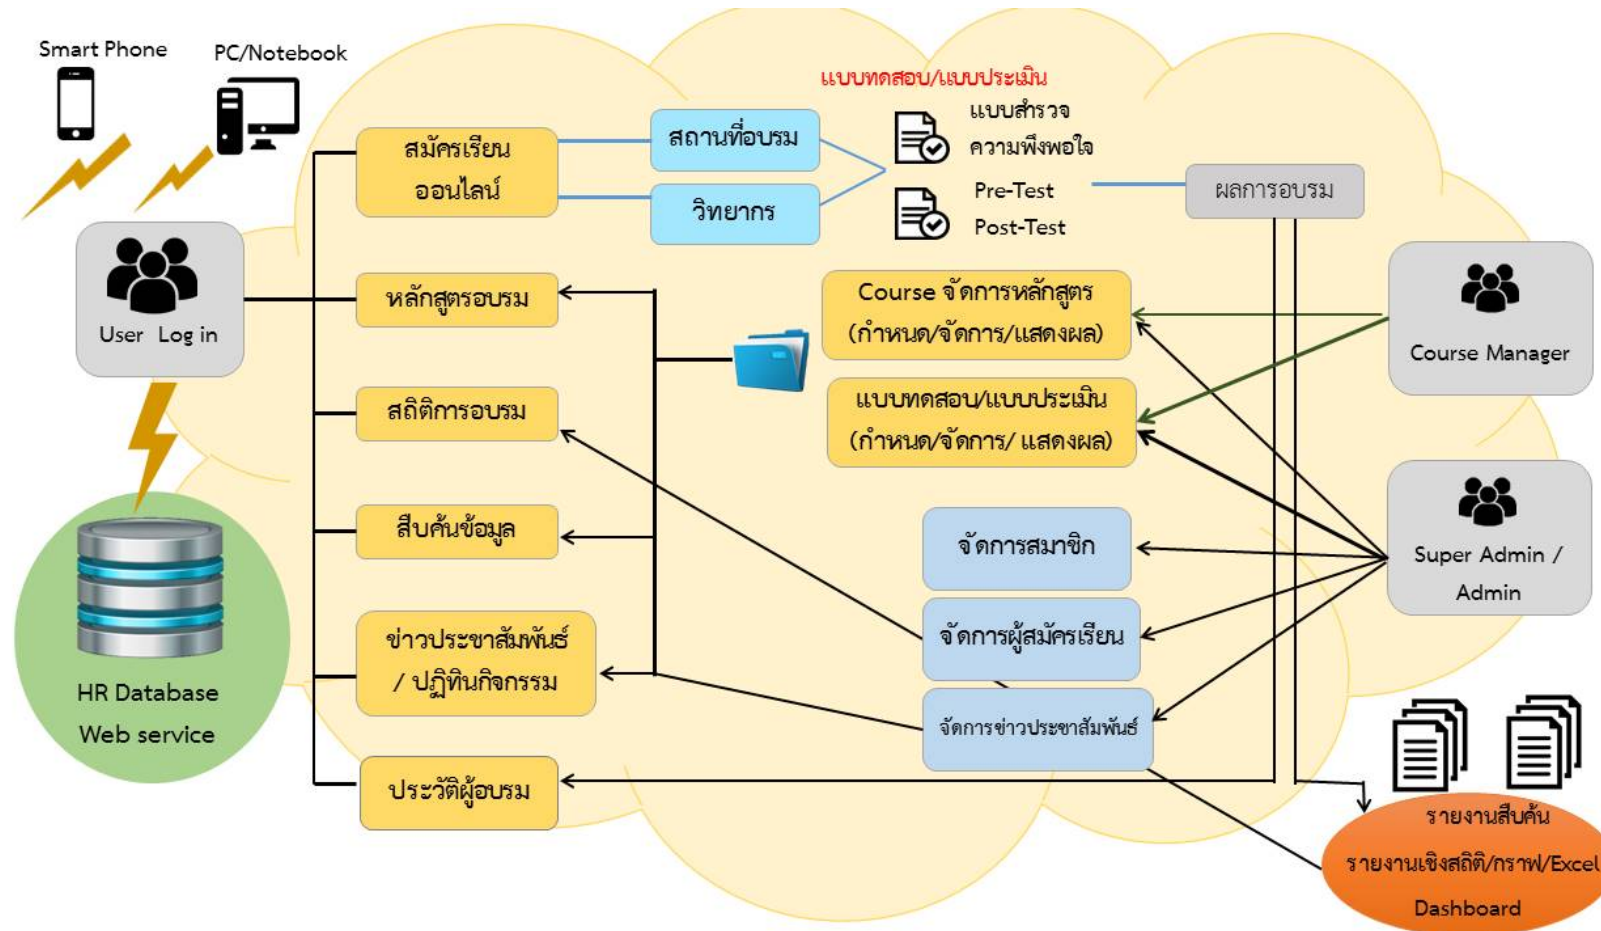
Smart Phone

PC/Notebook

User Log in

HR Database
Web service

สมัครเรียน
ออนไลน์

สถานที่อบรม

วิทยากร

แบบทดสอบ/แบบประเมิน

แบบสำรวจ
ความพึงพอใจ

Pre-Test
Post-Test

ผลการอบรม

หลักสูตรอบรม

สถิติการอบรม

สืบค้นข้อมูล

ข่าวประชาสัมพันธ์
/ ปฏิทินกิจกรรม

ประวัติผู้อบรม

Course จัดการหลักสูตร
(กำหนด/จัดการ/แสดงผล)

แบบทดสอบ/แบบประเมิน
(กำหนด/จัดการ/ แสดงผล)

Course Manager

จัดการสมาชิก

จัดการผู้สมัครเรียน

จัดการข่าวประชาสัมพันธ์

Super Admin /
Admin

รายงานสืบค้น
รายงานเชิงสถิติ/กราฟ/Excel
Dashboard